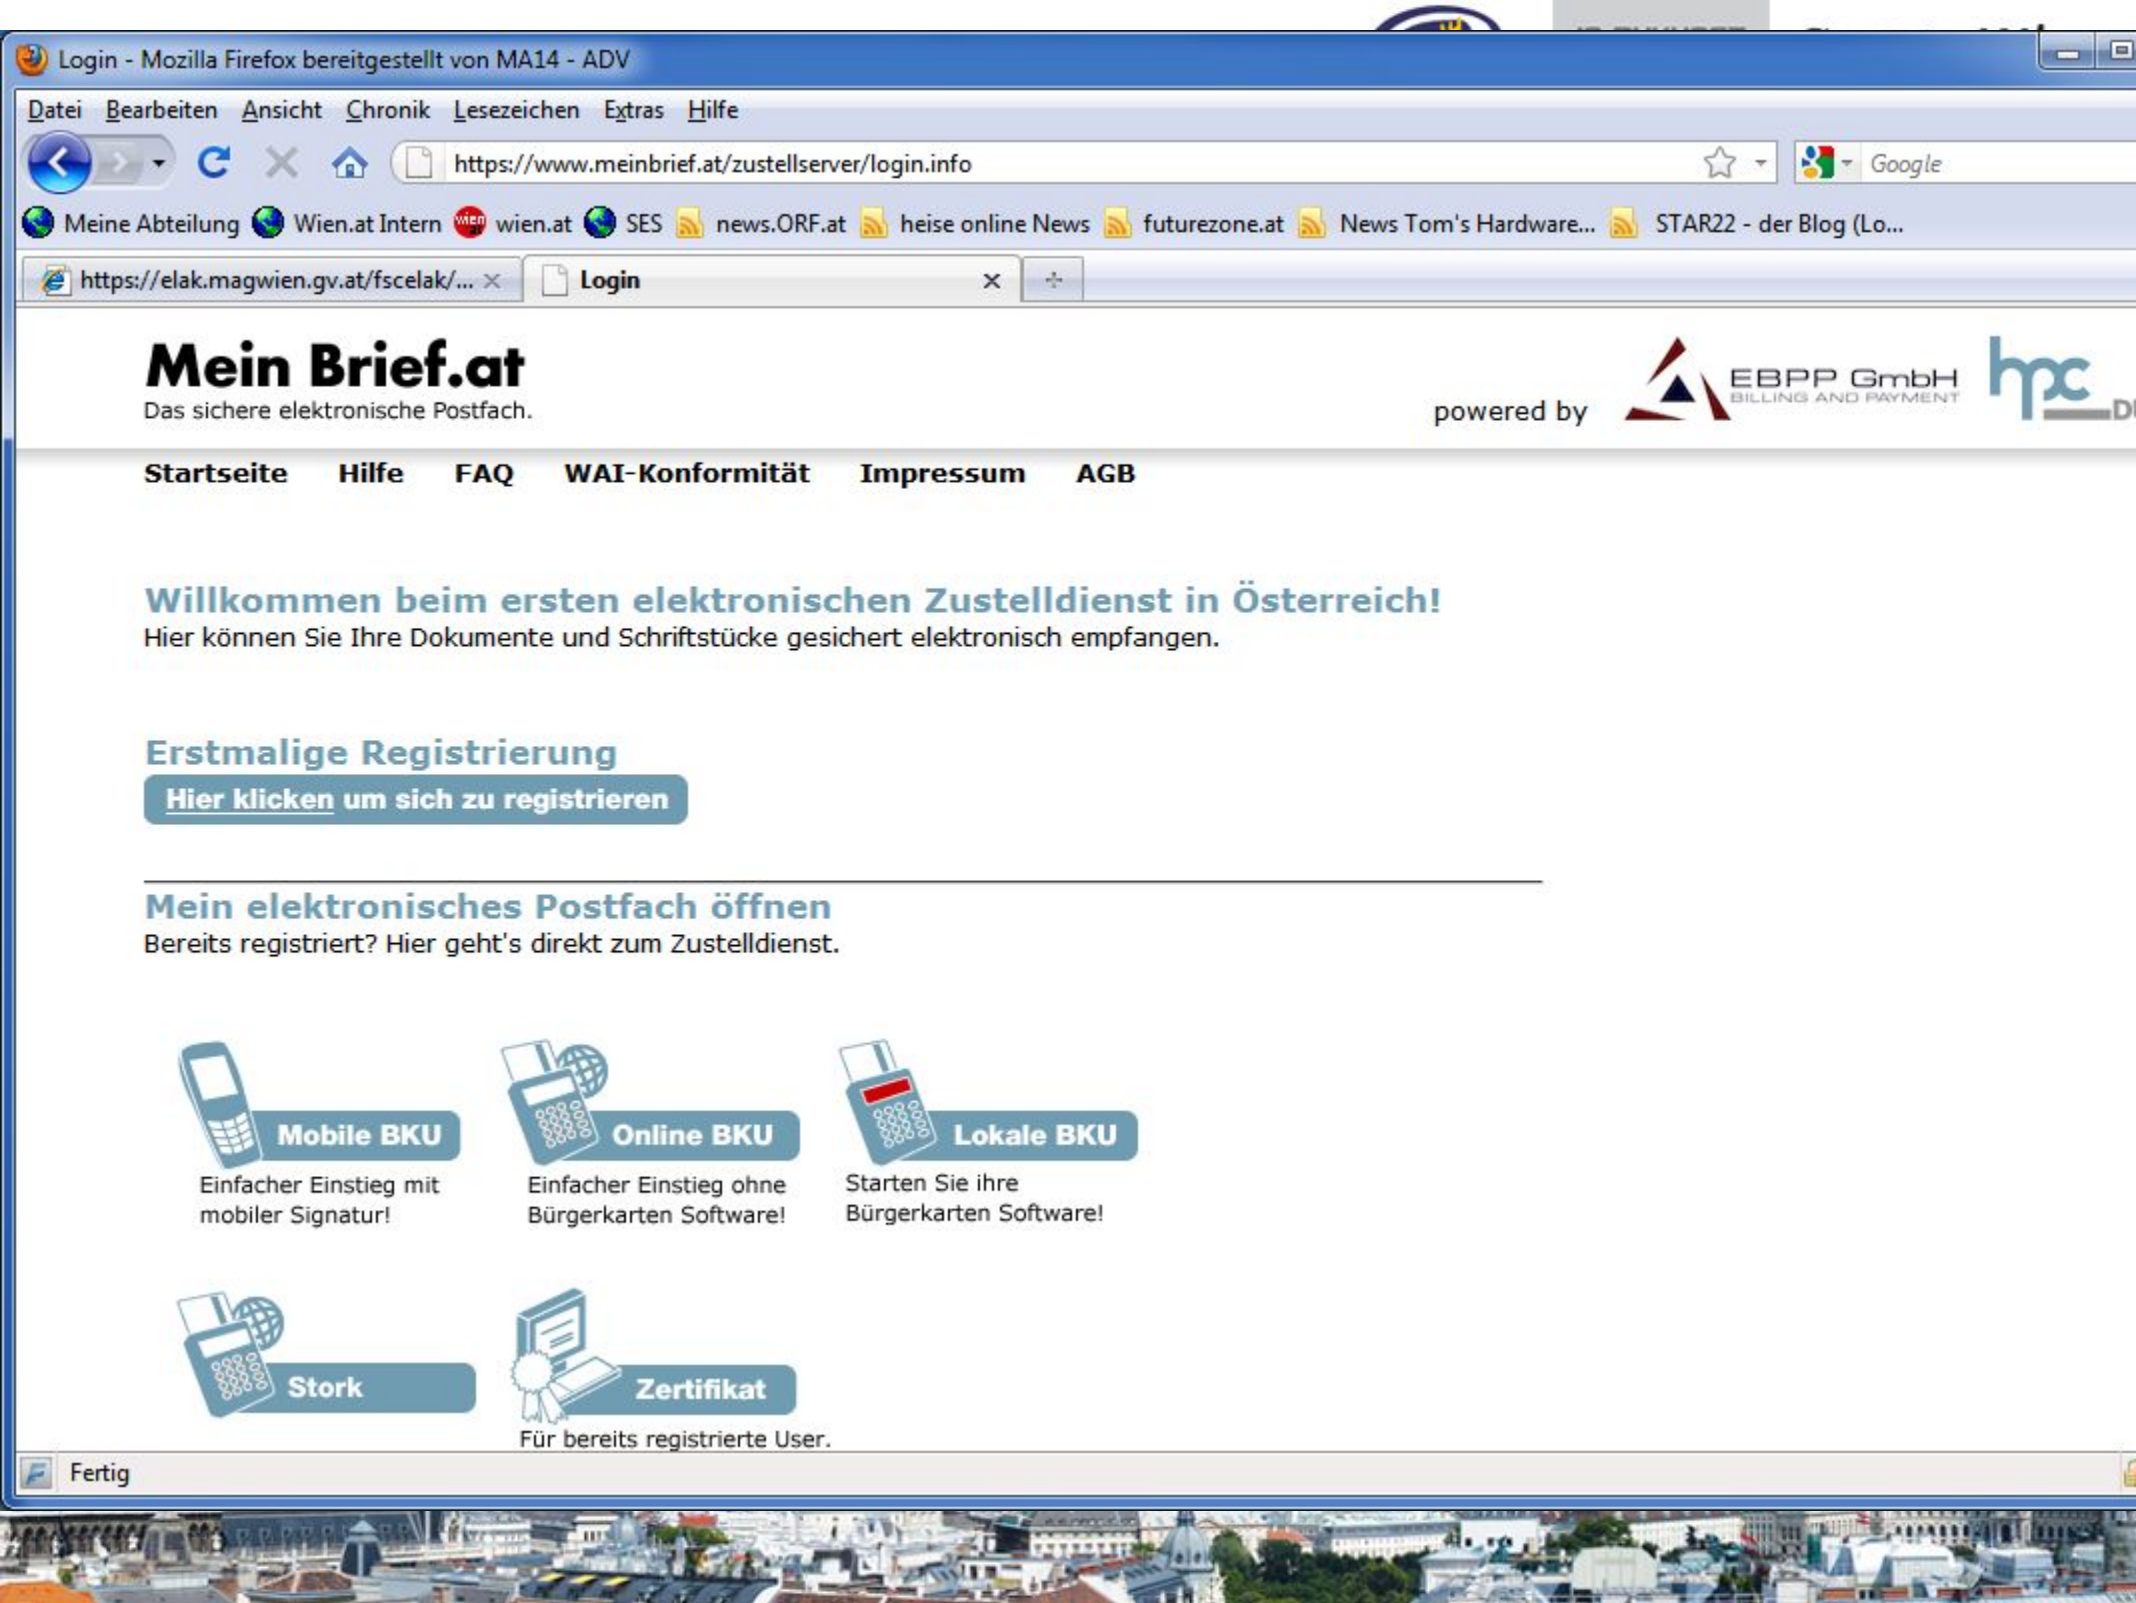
Login - Mozilla Firefox bereitgestellt von MA14 - ADV

Datei Bearbeiten Ansicht Chronik Lesezeichen Extras Hilfe

https://www.meinbrief.at/zustellserver/login.info

Google

Meine Abteilung Wien.at Intern wien.at SES news.ORF.at heise online News futurezone.at News Tom's Hardware... STAR22 - der Blog (Lo...

https://elak.magwien.gv.at/fscelak/... Login

Mein Brief.at
Das sichere elektronische Postfach.

powered by EBPP GmbH BILLING AND PAYMENT hpc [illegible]

Startseite Hilfe FAQ WAI-Konformität Impressum AGB

Willkommen beim ersten elektronischen Zustelldienst in Österreich!
Hier können Sie Ihre Dokumente und Schriftstücke gesichert elektronisch empfangen.

Erstmalige Registrierung
Hier klicken um sich zu registrieren

Mein elektronisches Postfach öffnen
Bereits registriert? Hier geht's direkt zum Zustelldienst.

Mobile BKU
Einfacher Einstieg mit mobiler Signatur!

Online BKU
Einfacher Einstieg ohne Bürgerkarten Software!

Lokale BKU
Starten Sie ihre Bürgerkarten Software!

Stork

Zertifikat
Für bereits registrierte User.

Fertig